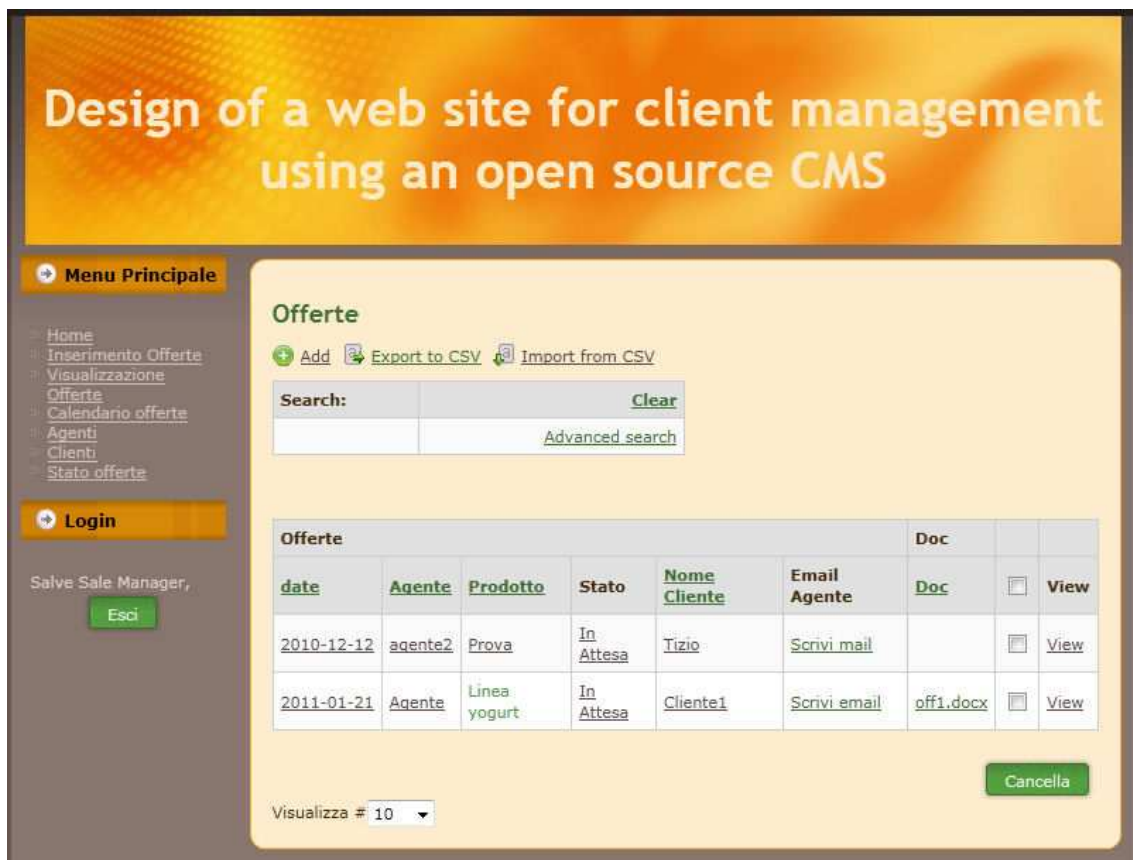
Design of a web site for client management using an open source CMS

Menu Principale

Home
Inserimento Offerte
Visualizzazione Offerte
Calendario offerte
Agenti
Clienti
Stato offerte

Login

Salve Sale Manager,

Esci

Offerte

Add Export to CSV Import from CSV

| Search: | Clear |
|---|---|
| | Advanced search |

| Offerte | | | | | | Doc | | |
|---|---|---|---|---|---|---|---|---|
| date | Agente | Prodotto | Stato | Nome Cliente | Email Agente | Doc | | View |
| 2010-12-12 | agente2 | Prova | In Attesa | Tizio | Scrivi mail | | | View |
| 2011-01-21 | Agente | Linea yogurt | In Attesa | Cliente1 | Scrivi email | off1.docx | | View |

Cancella

Visualizza # 10